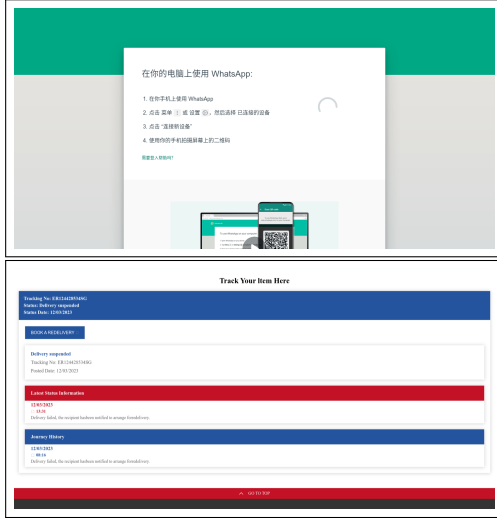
在你的电脑上使用 WhatsApp:

1. 在你手机上使用 WhatsApp
2. 点击 菜单 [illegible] 或 设置 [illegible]，然后选择 已连接的设备
3. 点击 "连接新设备"
4. 使用你的手机扫描屏幕上的二维码

需要登入帮助吗?

Track Your Item Here

Tracking No.: ER124420534SG
Status: Delivery suspended
Status Date: 12/03/2023

BOOK A REDELIVERY

Delivery suspended
Tracking No.: ER124420534SG
Posted Date: 12/03/2023

Latest Status Information

12/03/2023
- 11:31
Delivery failed, the recipient hasbeen notified to arrange forredelivery.

Journey History

12/03/2023
- 09:16
Delivery failed, the recipient hasbeen notified to arrange forredelivery.

GO TO TOP